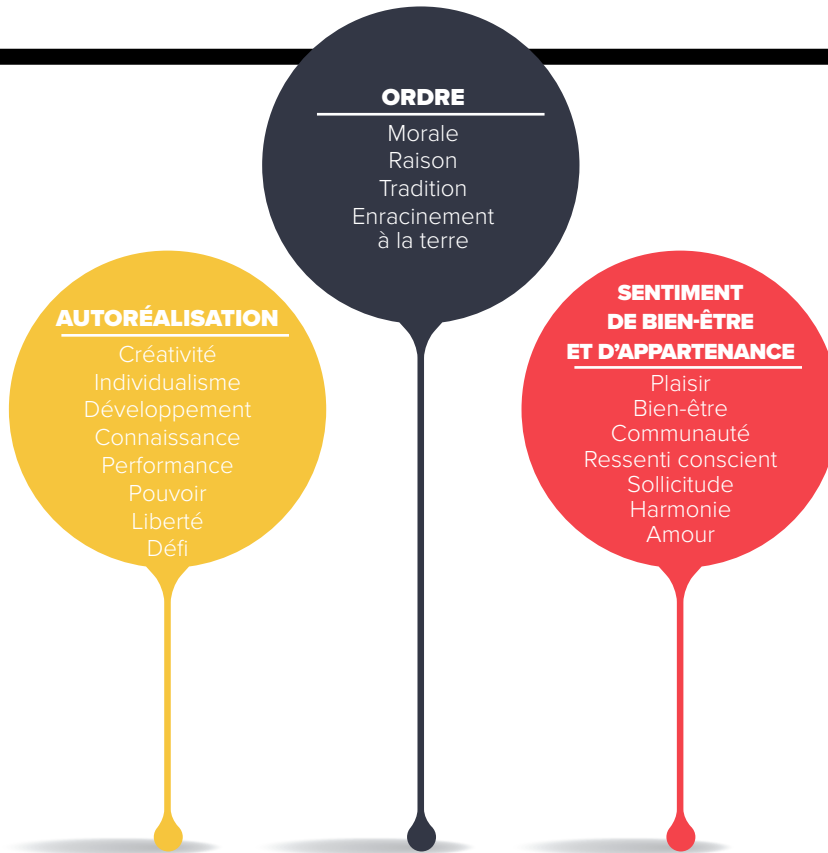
ORDRE
Morale
Raison
Tradition
Enracinement à la terre

AUTORÉALISATION
Créativité
Individualisme
Développement
Connaissance
Performance
Pouvoir
Liberté
Défi

SENTIMENT DE BIEN-ÊTRE ET D'APPARTENANCE
Plaisir
Bien-être
Communauté
Ressenti conscient
Sollicitude
Harmonie
Amour